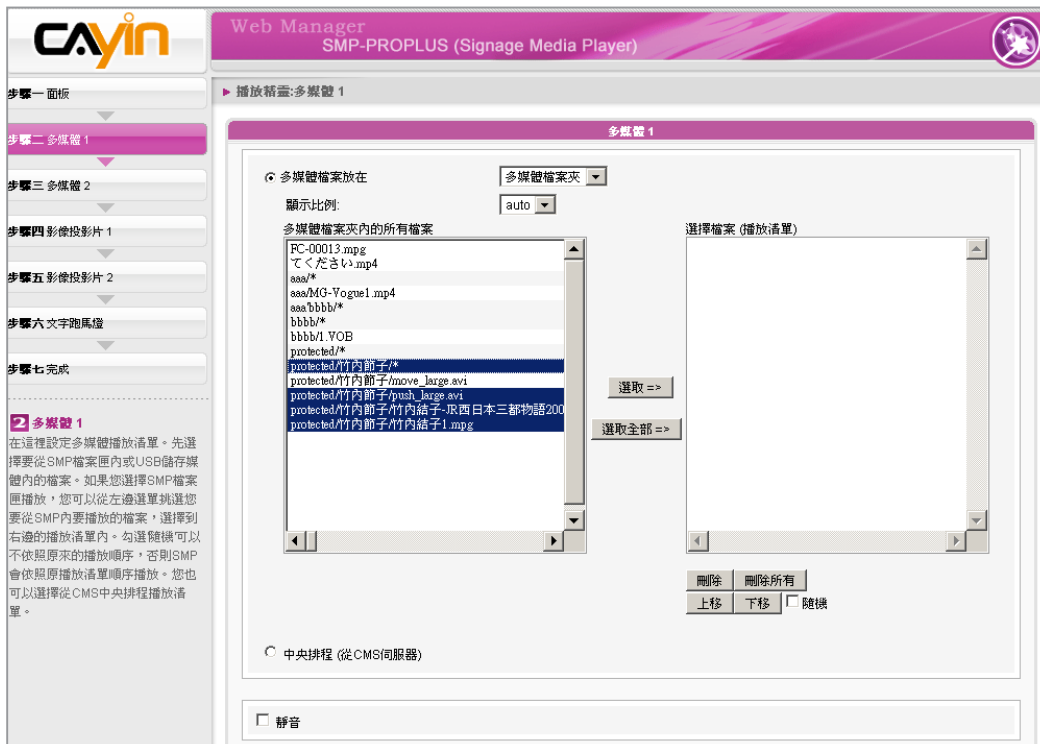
CAYIN

Web Manager
SMP-PROPLUS (Signage Media Player)

步驟一 面板
步驟二 多媒體 1
步驟三 多媒體 2
步驟四 影像投影片 1
步驟五 影像投影片 2
步驟六 文字跑馬燈
步驟七 完成

2 多媒體 1
在這裡設定多媒體播放清單。先選擇要從SMP檔案匣內或USB儲存媒體內的檔案。如果您選擇SMP檔案匣播放，您可以從左邊選單挑選您要從SMP內要播放的檔案，選擇到右邊的播放清單內。勾選'隨機'可以不依照原來的播放順序，否則SMP會依照原播放清單順序播放。您也可以選擇從CMS中央排程播放清單。

▶ 播放精靈:多媒體 1

多媒體 1

多媒體檔案放在 多媒體檔案夾
顯示比例: auto
多媒體檔案夾內的所有檔案
FC-00013.mpg
てください.mp4
aaa/*
aaa/MG-Vogue1.mp4
aaa/bbbb/*
bbbb/*
bbbb/1.VOB
protected/*
protected/竹內節子/*
protected/竹內節子/move_large.avi
protected/竹內節子/push_large.avi
protected/竹內節子/竹內結子-JR西日本三都物語200
protected/竹內節子/竹內結子1.mpg

選取 =>
選取全部 =>

選擇檔案 (播放清單)

刪除 刪除所有
上移 下移 隨機

中央排程 (從CMS伺服器)

靜音